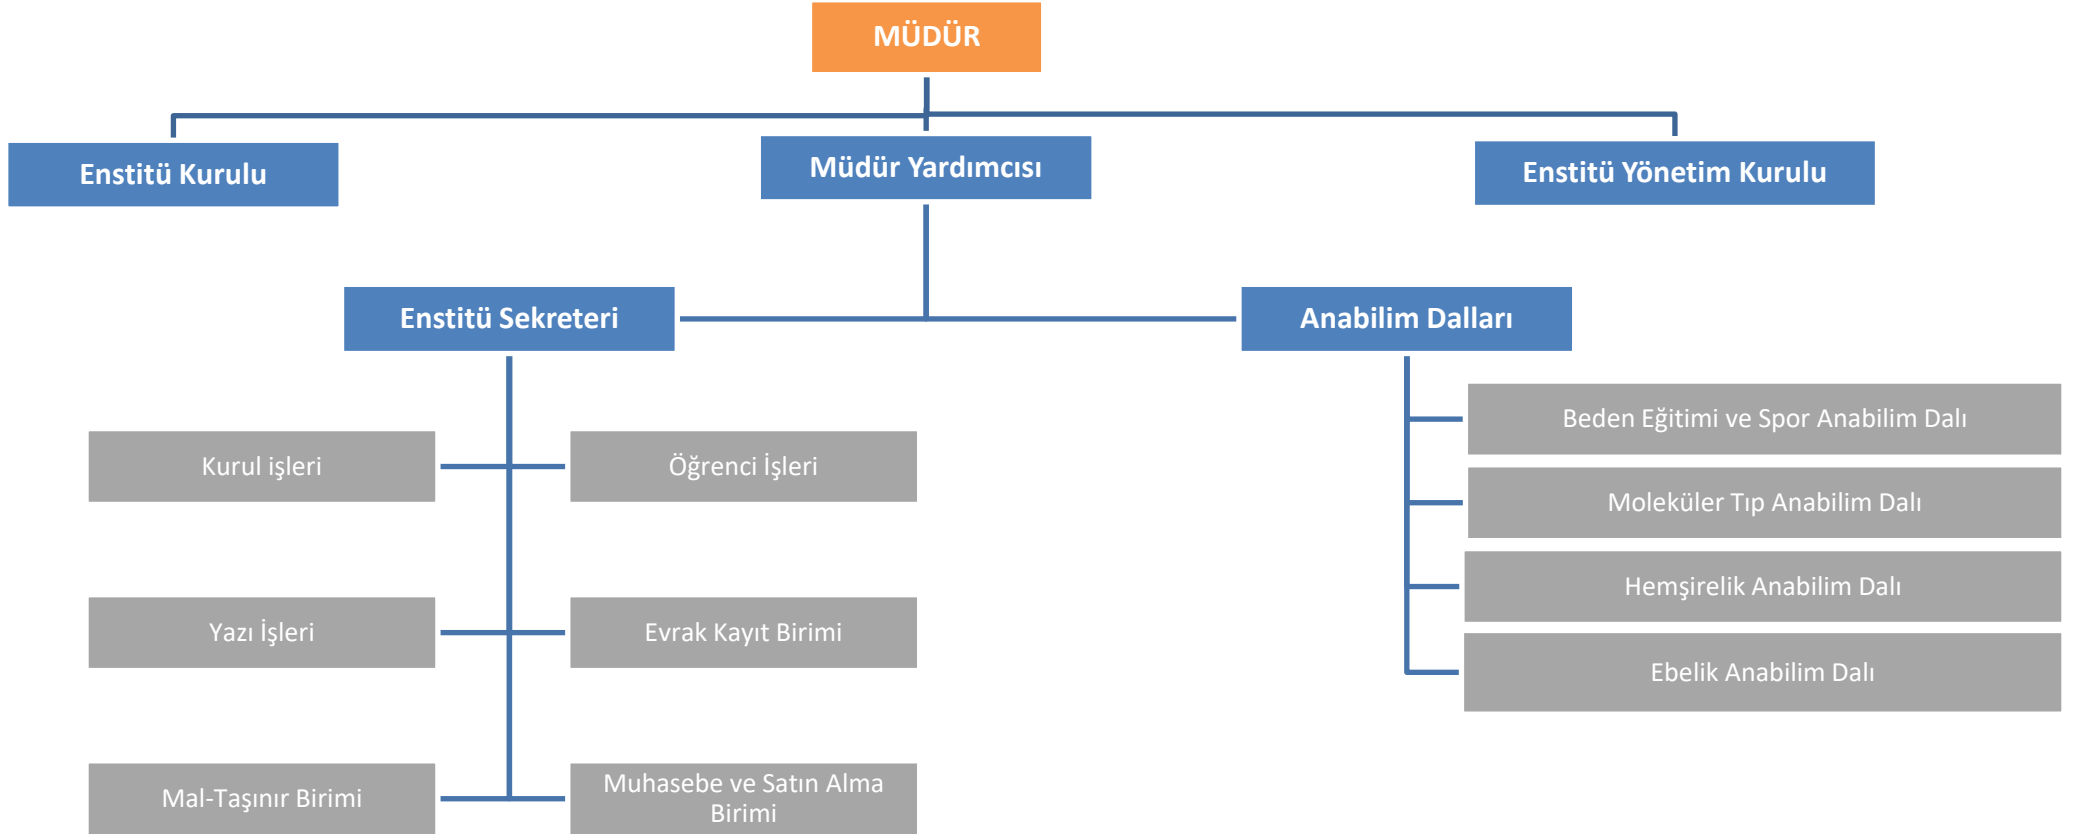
MÜDÜR

Enstitü Kurulu

Müdür Yardımcısı

Enstitü Yönetim Kurulu

Enstitü Sekreteri

Anabilim Dalları

Kurul işleri

Öğrenci İşleri

Yazı İşleri

Evrak Kayıt Birimi

Mal-Taşınır Birimi

Muhasebe ve Satın Alma Birimi

Beden Eğitimi ve Spor Anabilim Dalı

Moleküler Tıp Anabilim Dalı

Hemşirelik Anabilim Dalı

Ebelik Anabilim Dalı